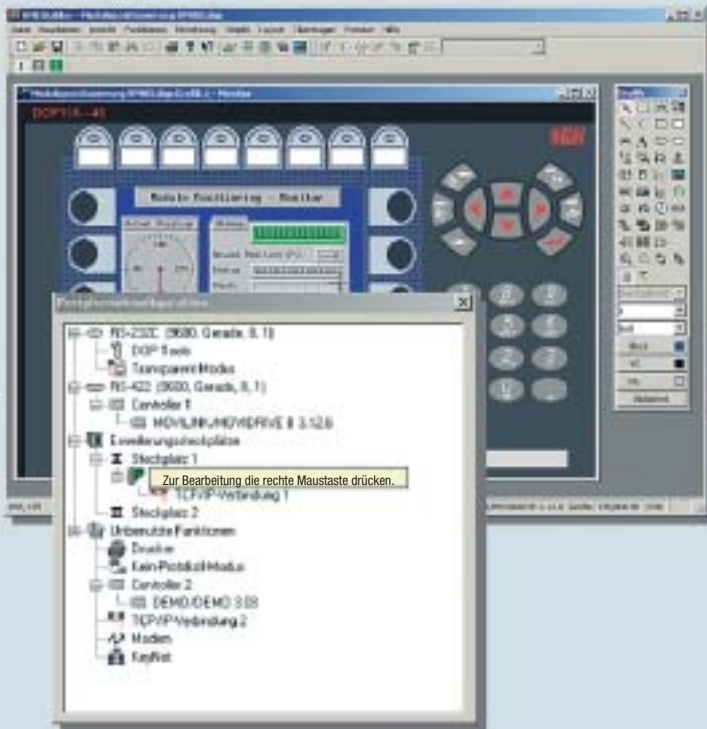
DOP11A - 40

Modulo Positioning - Monitor

RS-232C (9600, Gerade, 8, 1)
DOP Tools
Transparent Modus
RS-422 (9600, Gerade, 8, 1)
Controller 1
MOVILINK/MOVIDRIVE B 3.12.0
Erweiterungssteckplätze
Steckplatz 1
Zur Bearbeitung die rechte Maustaste drücken.
TCP/IP-Verbindung 1
Steckplatz 2
Unbenutzte Funktionen
Drucker
Kein-Protokoll-Modus
Controller 2
DEMO/DEMO 3.03
TCP/IP-Verbindung 2
Modem
KeyNet